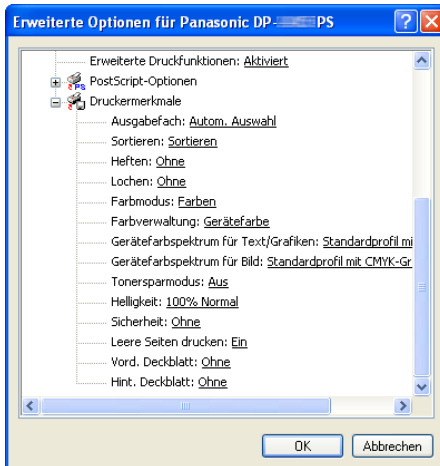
Erweiterte Optionen für Panasonic DP-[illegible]PS

Erweiterte Druckfunktionen: Aktiviert
PostScript-Optionen
Druckermerkmale
Ausgabefach: Autom. Auswahl
Sortieren: Sortieren
Heften: Ohne
Lochen: Ohne
Farbmodus: Farben
Farbverwaltung: Gerätefarbe
Gerätefarbspektrum für Text/Grafiken: Standardprofil mi
Gerätefarbspektrum für Bild: Standardprofil mit CMYK-Gr
Tonersparmodus: Aus
Helligkeit: 100% Normal
Sicherheit: Ohne
Leere Seiten drucken: Ein
Vord. Deckblatt: Ohne
Hint. Deckblatt: Ohne

OK
Abbrechen